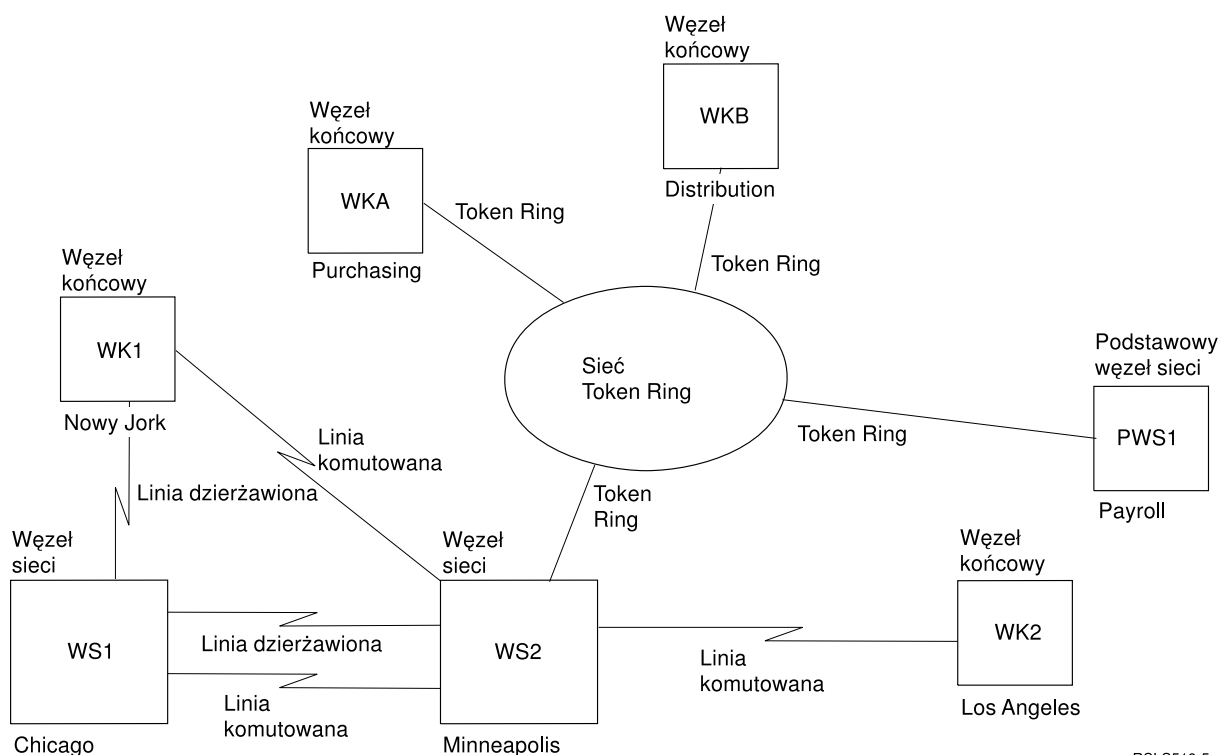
Węzeł końcowy
WKB
Distribution

Węzeł końcowy
WKA
Purchasing

Token Ring

Token Ring

Węzeł końcowy
WK1
Nowy Jork

Sieć Token Ring

Podstawowy węzeł sieci
PWS1
Payroll

Token Ring

Linia komutowana

Linia dzierżawiona

Token Ring

Węzeł sieci
WS1
Chicago

Węzeł sieci
WS2
Minneapolis

Linia dzierżawiona

Linia komutowana

Linia komutowana

Węzeł końcowy
WK2
Los Angeles

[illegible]